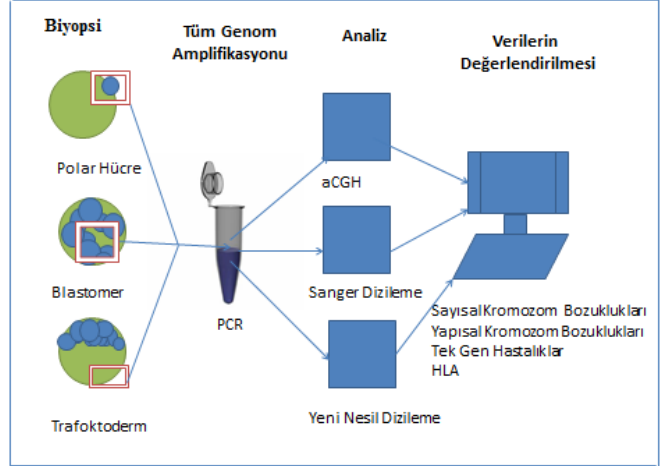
Biyopsi

Tüm Genom Amplifikasyonu

Analiz

Verilerin Değerlendirilmesi

Polar Hücre

Blastomer

Trafoktoderm

PCR

aCGH

Sanger Dizileme

Yeni Nesil Dizileme

Sayısal Kromozom Bozuklukları
Yapısal Kromozom Bozuklukları
Tek Gen Hastalıklar
HLA